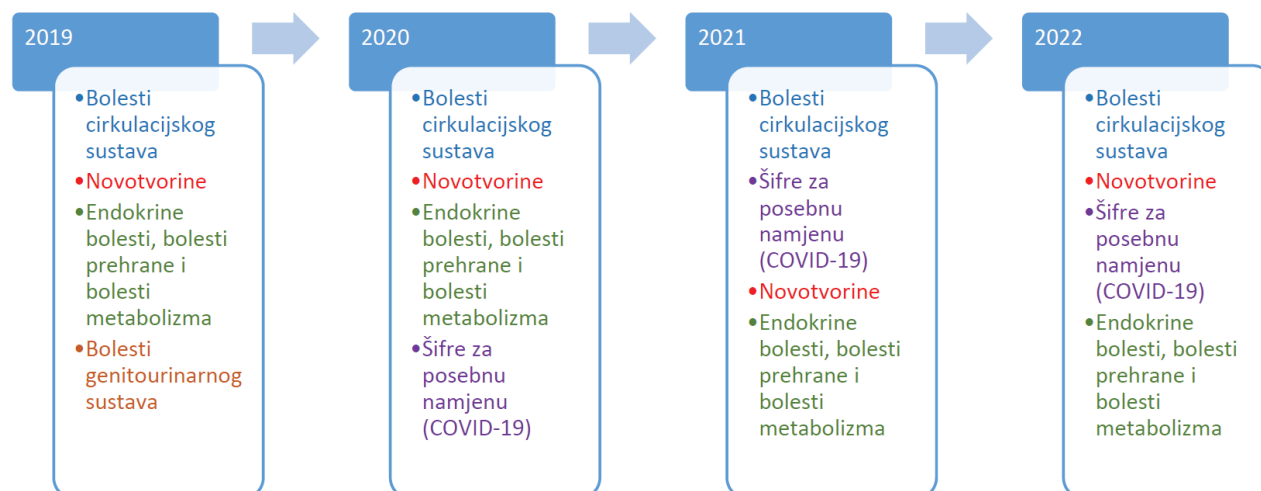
2019

• Bolesti cirkulacijskog sustava
• Novotvorine
• Endokrine bolesti, bolesti prehrane i bolesti metabolizma
• Bolesti genitourinarnog sustava

2020

• Bolesti cirkulacijskog sustava
• Novotvorine
• Endokrine bolesti, bolesti prehrane i bolesti metabolizma
• Šifre za posebnu namjenu (COVID-19)

2021

• Bolesti cirkulacijskog sustava
• Šifre za posebnu namjenu (COVID-19)
• Novotvorine
• Endokrine bolesti, bolesti prehrane i bolesti metabolizma

2022

• Bolesti cirkulacijskog sustava
• Novotvorine
• Šifre za posebnu namjenu (COVID-19)
• Endokrine bolesti, bolesti prehrane i bolesti metabolizma